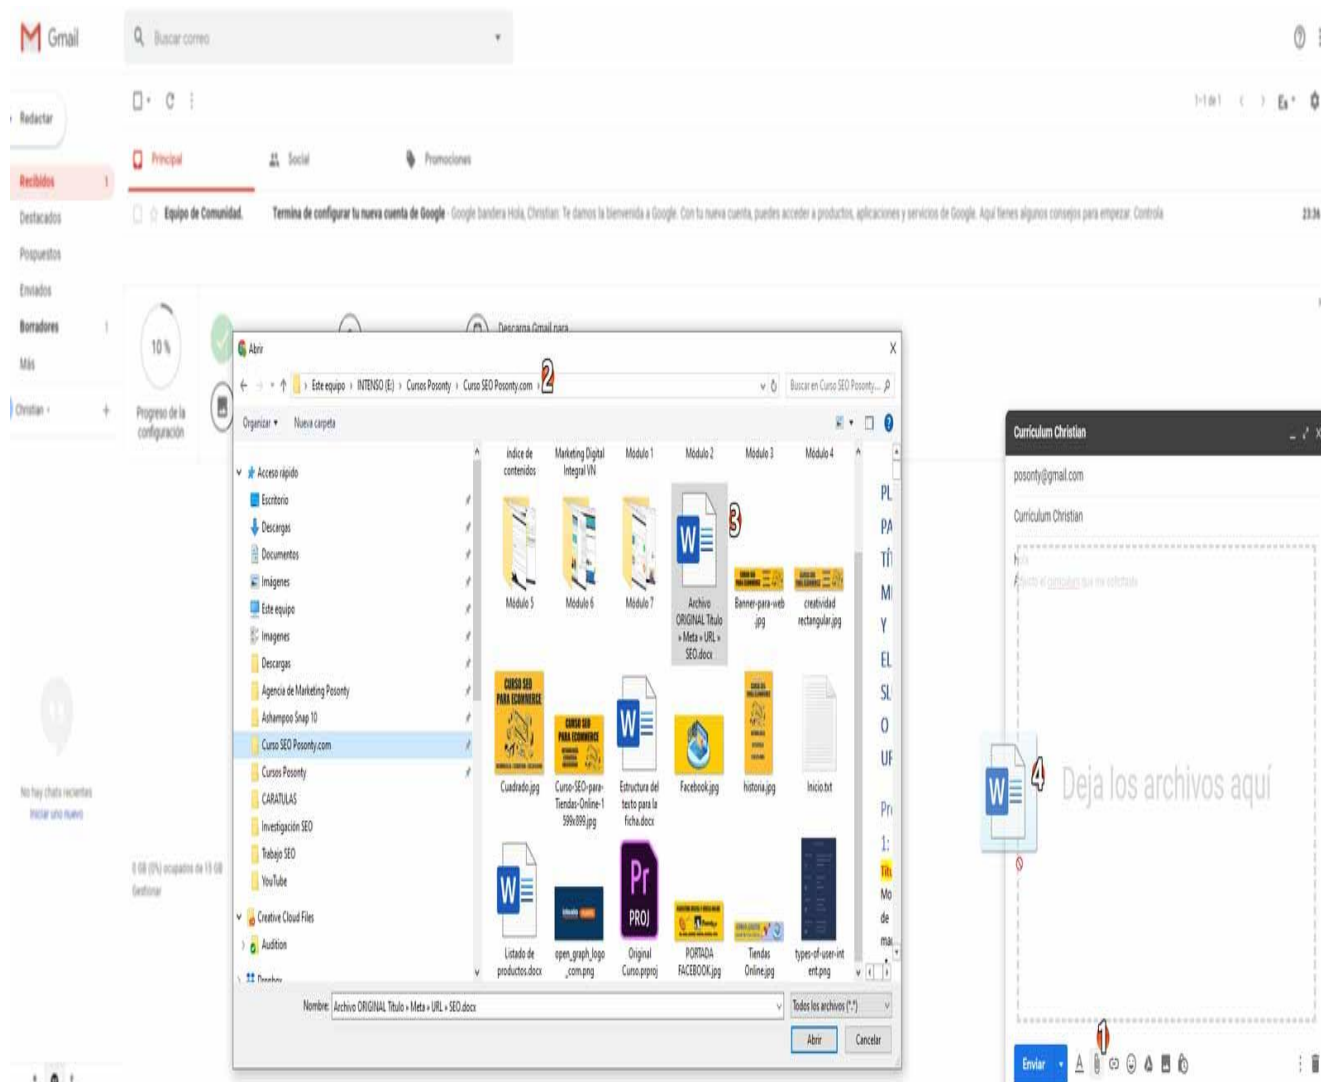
Gmail

Buscar correo

Redactar

Recibidos 1
Destacados
Pospuestos
Enviados
Borradores 1
Más

Christian

1-1 de 1

Principal
Social
Promociones

Equipo de Comunidad. Termina de configurar tu nueva cuenta de Google - Google bandera Hola, Christian: Te damos la bienvenida a Google. Con tu nueva cuenta, puedes acceder a productos, aplicaciones y servicios de Google. Aquí tienes algunos consejos para empezar. Controla 23:36

10 %
Progreso de la configuración

Descarga Gmail para

No hay chats recientes
Iniciar uno nuevo

0 GB (0%) ocupados de 15 GB
Gestionar

Abrir

Este equipo › INTENSO (E:) › Cursos Posonty › Curso SEO Posonty.com › 2

Buscar en Curso SEO Posonty...

Organizar ▾ Nueva carpeta

Acceso rápido
Escritorio
Descargas
Documentos
Imágenes
Este equipo
Imagenes
Descargas
Agencia de Marketing Posonty
Ashampoo Snap 10
Curso SEO Posonty.com
Cursos Posonty
CARATULAS
Investigación SEO
Trabajo SEO
YouTube
Creative Cloud Files
Audition
Dropbox

índice de contenidos
Marketing Digital Integral VN
Módulo 1
Módulo 2
Módulo 3
Módulo 4
Módulo 5
Módulo 6
Módulo 7
Archivo ORIGINAL Título » Meta » URL » SEO.docx
3
Banner-para-web .jpg
creatividad rectangular.jpg
CURSO SEO PARA ECOMMERCE
Cuadrado.jpg
CURSO SEO PARA ECOMMERCE
Curso-SEO-para-Tiendas-Online-1 599x899.jpg
Estructura del texto para la ficha.docx
Facebook.jpg
historia.jpg
Inicio.txt
Listado de productos.docx
open_graph_logo _com.png
Pr
PROJ
Original Curso.prproj
PORTADA FACEBOOK.jpg
Tiendas Online.jpg
types-of-user-int ent.png

PL
PA
TÍ
M
Y
EL
SL
O
UF
Pr
1:
Títu
Mo
de
ma

Nombre: Archivo ORIGINAL Título » Meta » URL » SEO.docx
Todos los archivos (*.*)
Abrir
Cancelar

Currículum Christian
posonty@gmail.com
Currículum Christian
Hola
Adjunto el currículum que me solicitaste

4
Deja los archivos aquí

1
Enviar